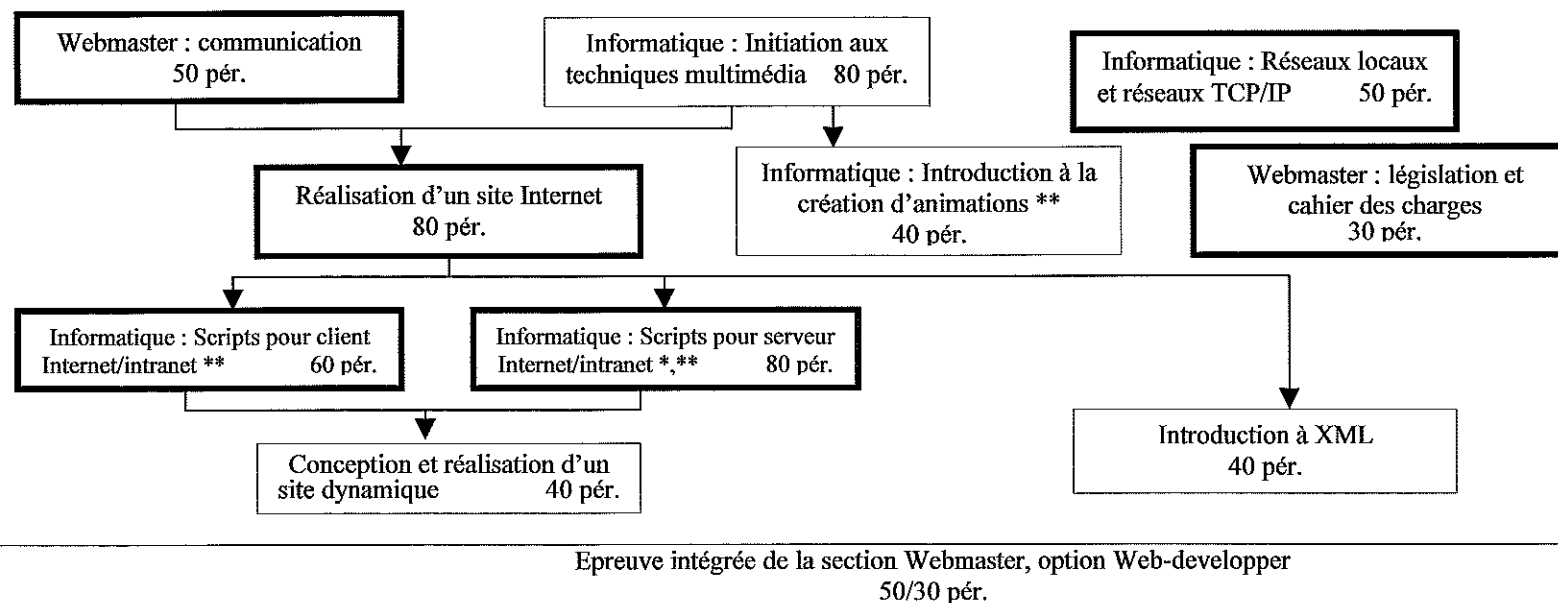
Webmaster : communication
50 pér.

Informatique : Initiation aux techniques multimédia 80 pér.

Informatique : Réseaux locaux et réseaux TCP/IP 50 pér.

Réalisation d'un site Internet
80 pér.

Informatique : Introduction à la création d'animations **
40 pér.

Webmaster : législation et cahier des charges
30 pér.

Informatique : Scripts pour client Internet/intranet ** 60 pér.

Informatique : Scripts pour serveur Internet/intranet *,** 80 pér.

Conception et réalisation d'un site dynamique 40 pér.

Introduction à XML
40 pér.

Epreuve intégrée de la section Webmaster, option Web-developper
50/30 pér.